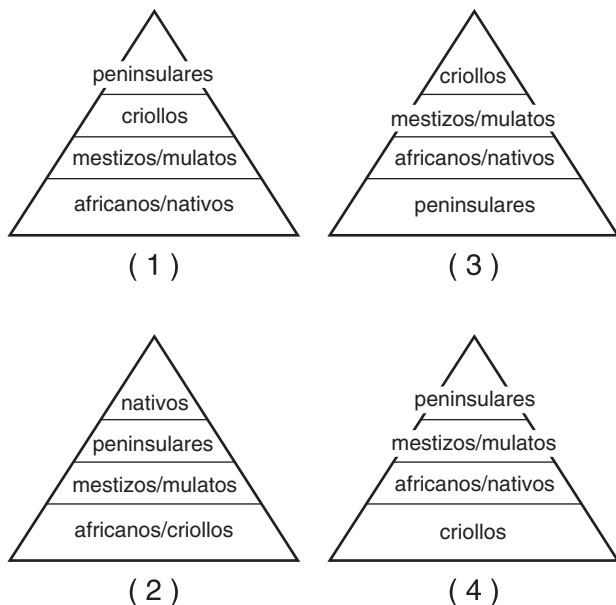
peninsulares
criollos
mestizos/mulatos
africanos/nativos
( 1 )

criollos
mestizos/mulatos
africanos/nativos
peninsulares
( 3 )

nativos
peninsulares
mestizos/mulatos
africanos/criollos
( 2 )

peninsulares
mestizos/mulatos
africanos/nativos
criollos
( 4 )